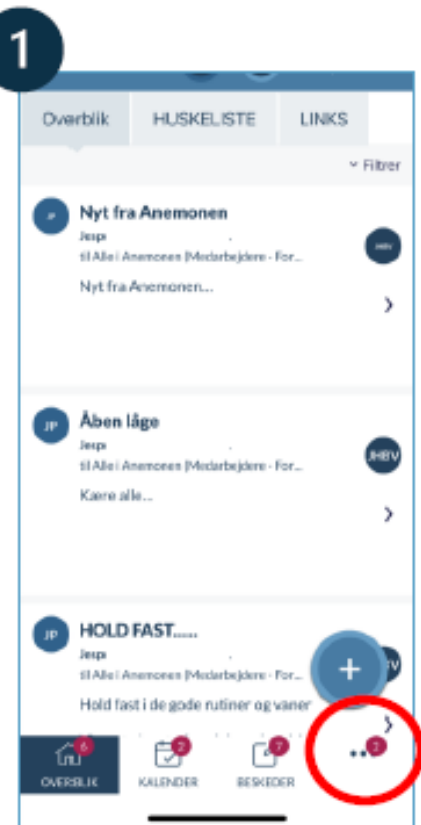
1

Overblik HUSKELISTE LINKS

Filtrer

JP Nyt fra Anemonen
Jesp
til Alle i Anemonen (Medarbejdere - For...
Nyt fra Anemonen...

JP Åben låge
Jesp
til Alle i Anemonen (Medarbejdere - For...
Kære alle...
JHBV

JP HOLD FAST.....
Jesp
til Alle i Anemonen (Medarbejdere - For...
Hold fast i de gode rutiner og vaner

+

6 OVERBLIK
2 KALENDER
7 BESKEDER
3